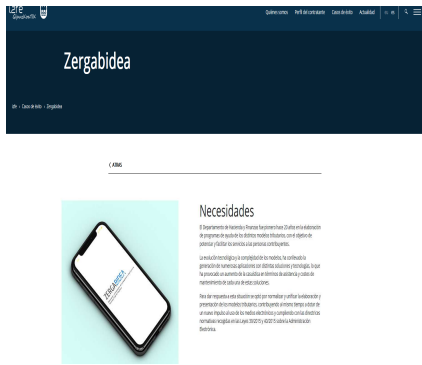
izfe

Quiénes somos Perfil del contratante Casos de éxito Actualidad eu es

Zergabidea

Izfe > Casos de éxito > Zergabidea

< ATRÁS

ZERGABIDEA

Necesidades

El Departamento de Hacienda y Finanzas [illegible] hace 20 años en la elaboración de programas de ayuda de los distintos modelos tributarios, con el objetivo de potenciar y facilitar los servicios a las personas contribuyentes.

La evolución tecnológica y la complejidad de los modelos, ha conllevado la generación de numerosas aplicaciones con distintas soluciones y tecnologías, lo que ha provocado un aumento de la casuística en términos de asistencia y costes de mantenimiento de cada una de estas soluciones.

Para dar respuesta a esta situación se optó por normalizar y unificar la elaboración y presentación de los modelos tributarios, contribuyendo al mismo tiempo a dotar de un nuevo impulso al uso de los medios electrónicos y cumpliendo con las directrices normativas recogidas en las Leyes 39/2015 y 40/2015 sobre la Administración Electrónica.